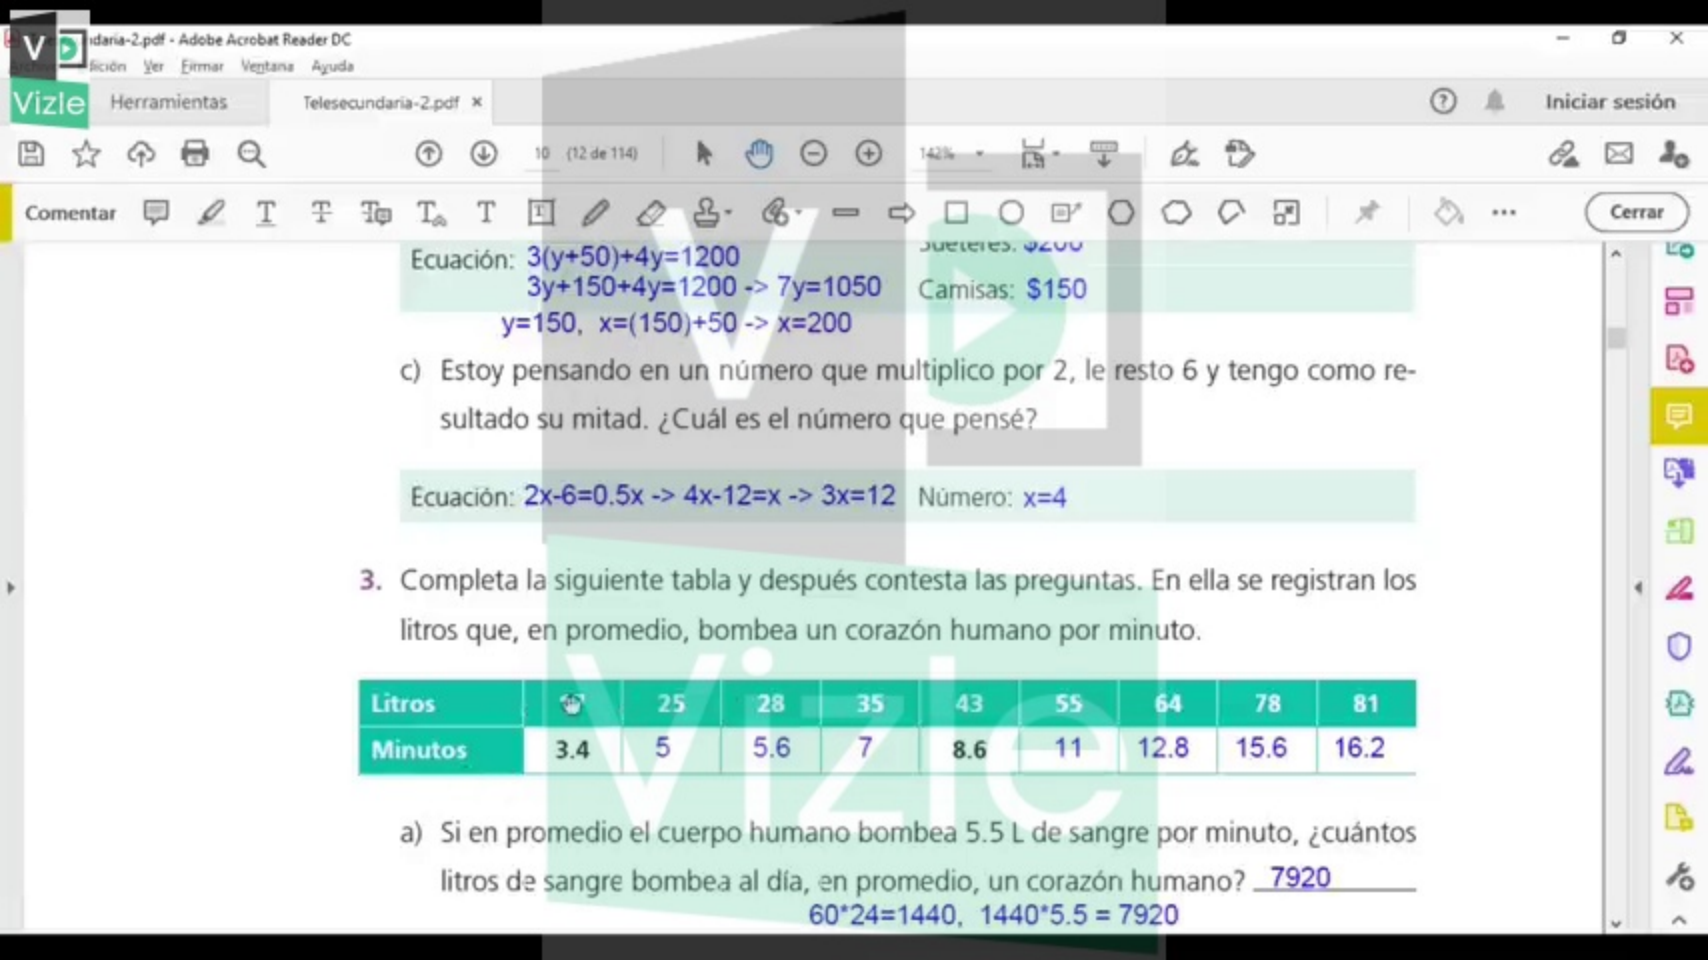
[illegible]daria-2.pdf - Adobe Acrobat Reader DC
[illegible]ición Ver Firmar Ventana Ayuda

Vizle Herramientas Telesecundaria-2.pdf × Iniciar sesión

10 (12 de 114) 142%

Comentar Cerrar

Ecuación: 3(y+50)+4y=1200
3y+150+4y=1200 -> 7y=1050
y=150, x=(150)+50 -> x=200

Suéteres: $200
Camisas: $150

c) Estoy pensando en un número que multiplico por 2, le resto 6 y tengo como resultado su mitad. ¿Cuál es el número que pensé?

Ecuación: 2x-6=0.5x -> 4x-12=x -> 3x=12 Número: x=4

3. Completa la siguiente tabla y después contesta las preguntas. En ella se registran los litros que, en promedio, bombea un corazón humano por minuto.

| Litros | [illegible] | 25 | 28 | 35 | 43 | 55 | 64 | 78 | 81 |
|---|---|---|---|---|---|---|---|---|---|
| Minutos | 3.4 | 5 | 5.6 | 7 | 8.6 | 11 | 12.8 | 15.6 | 16.2 |

a) Si en promedio el cuerpo humano bombea 5.5 L de sangre por minuto, ¿cuántos litros de sangre bombea al día, en promedio, un corazón humano? 7920
60*24=1440, 1440*5.5 = 7920